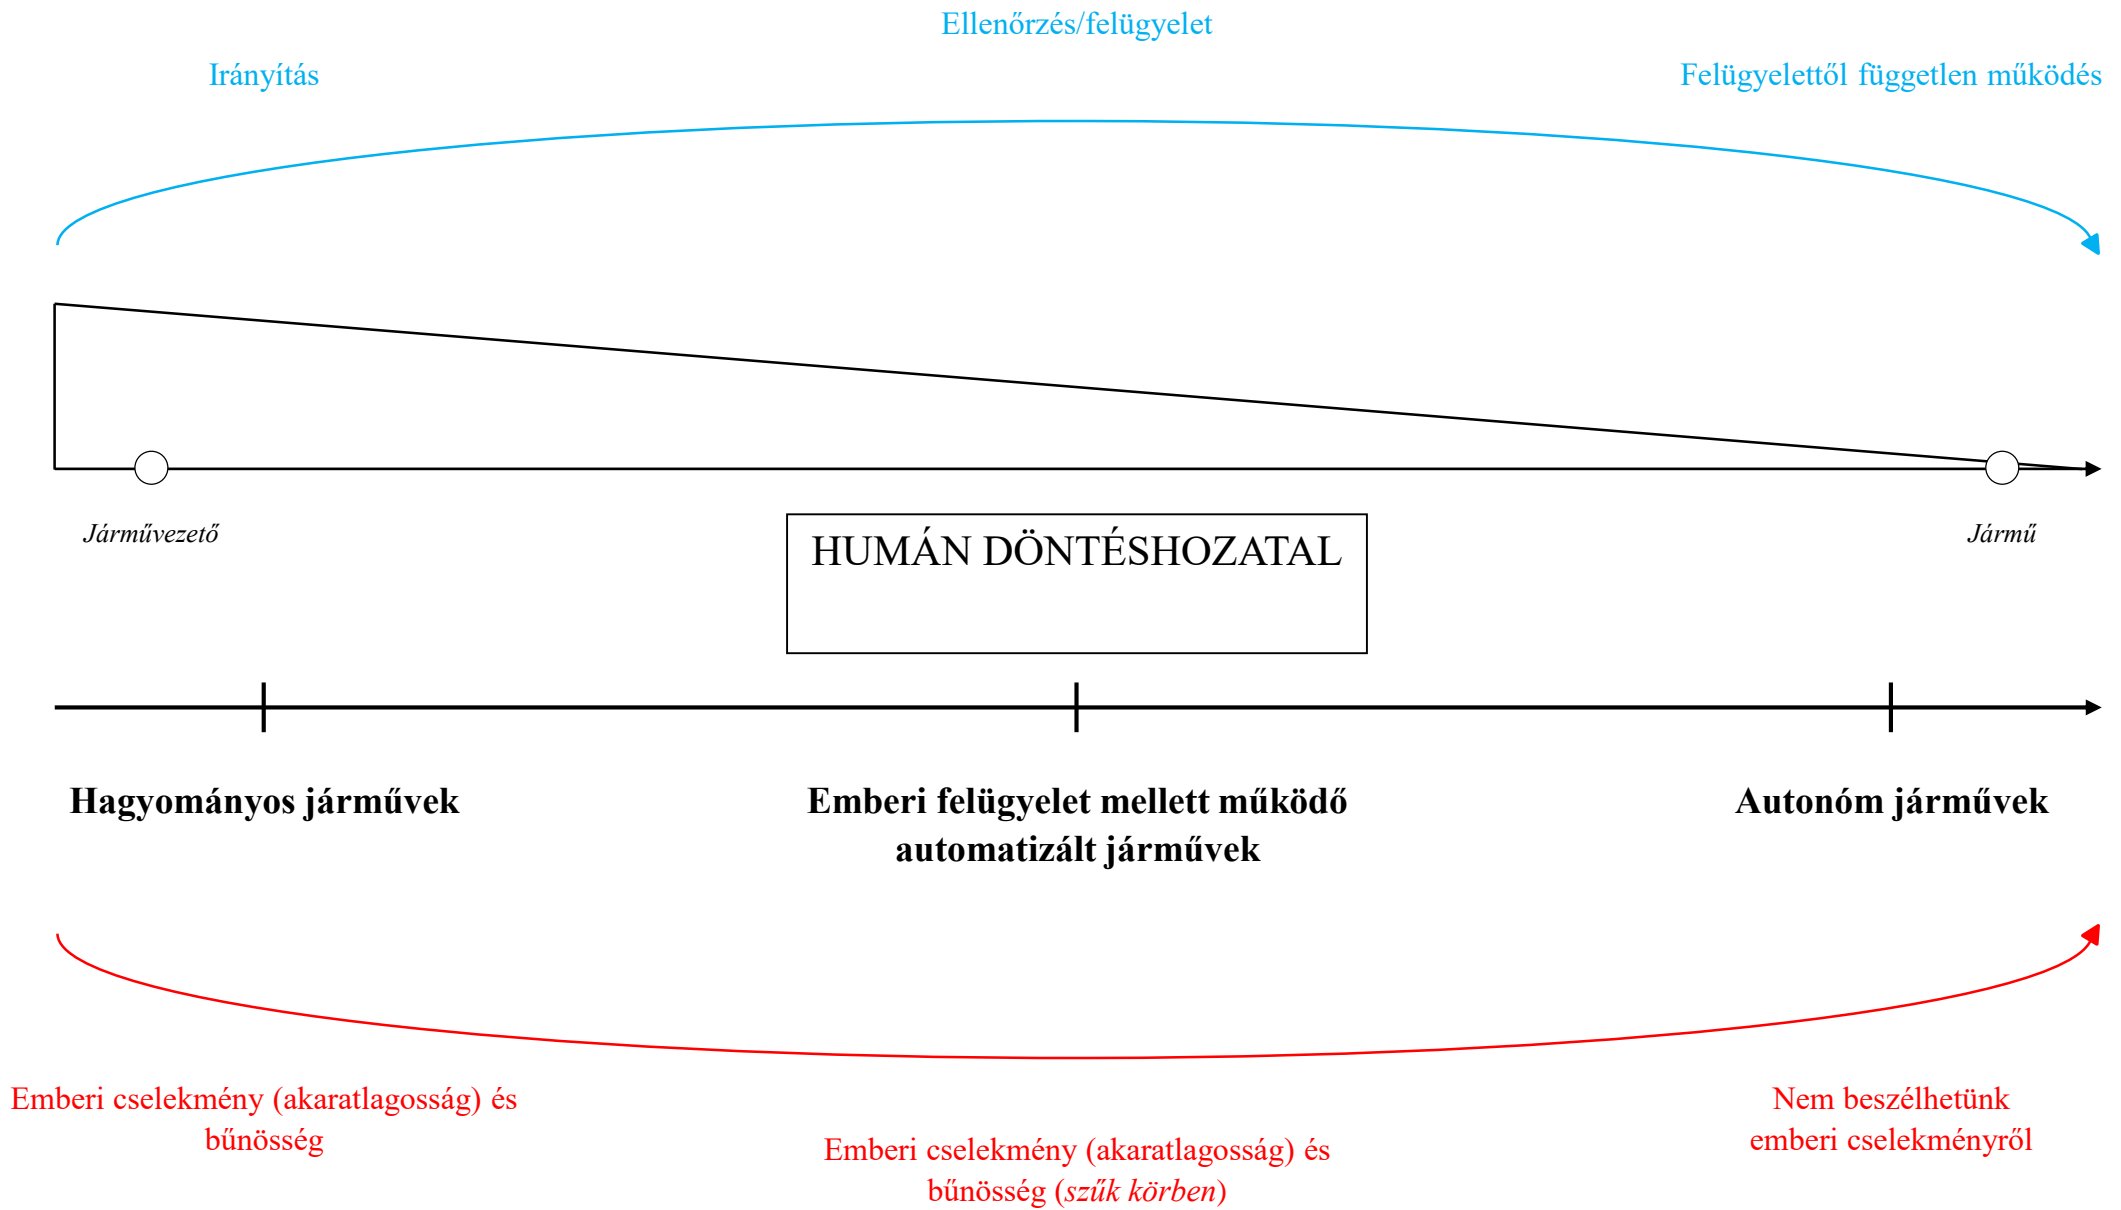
Ellenőrzés/felügyelet

Irányítás

Felügyelettől független működés

Járművezető

HUMÁN DÖNTÉSHOZATAL

Jármű

Hagyományos járművek

Emberi felügyelet mellett működő automatizált járművek

Autonóm járművek

Emberi cselekmény (akaratlagosság) és bűnösség

Emberi cselekmény (akaratlagosság) és bűnösség (*szűk körben*)

Nem beszélhetünk emberi cselekményről